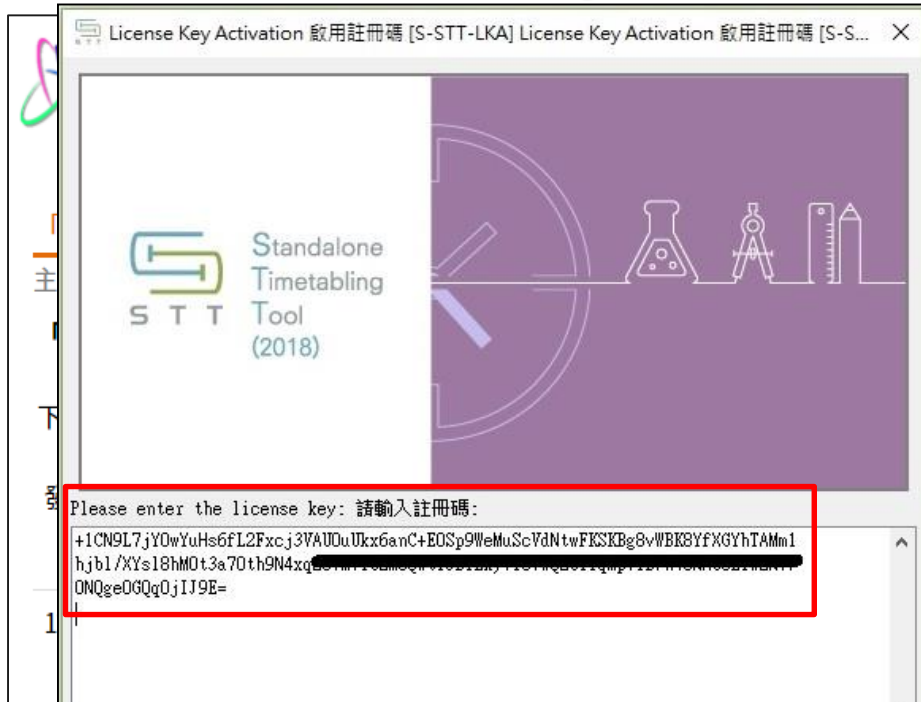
License Key Activation 啟用註冊碼 [S-STT-LKA] License Key Activation 啟用註冊碼 [S-S... ×

STT Standalone Timetabling Tool (2018)

Please enter the license key: 請輸入註冊碼:
+1CN9L7jYOwYuHs6fL2Fxcj3VAUOuUkx6anC+EOSp9WeMuScVdNtwFKSKBg8vWBK8YfXGYhTAMm1hjbl/XYsl8hMOt3a7Oth9N4xq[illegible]
ONQgeOGQqOjIJ9E=